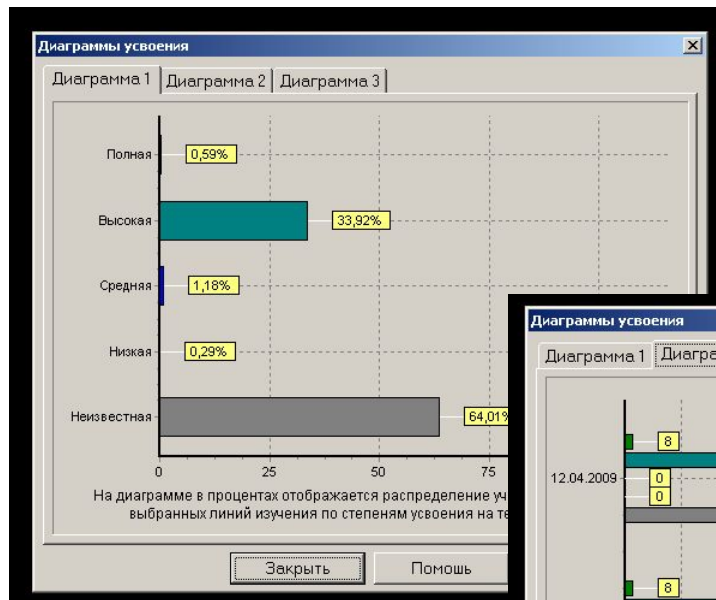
Диаграммы усвоения

×

Диаграмма 1 | Диаграмма 2 | Диаграмма 3

Полная 0,59%

Высокая 33,92%

Средняя 1,18%

Низкая 0,29%

Неизвестная 64,01%

0 25 50 75

На диаграмме в процентах отображается распределение уч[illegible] выбранных линий изучения по степеням усвоения на те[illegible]

Закрыть

Помощь

Диаграммы усвоения

Диаграмма 1 | Диагра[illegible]

8

12.04.2009

0

0

8